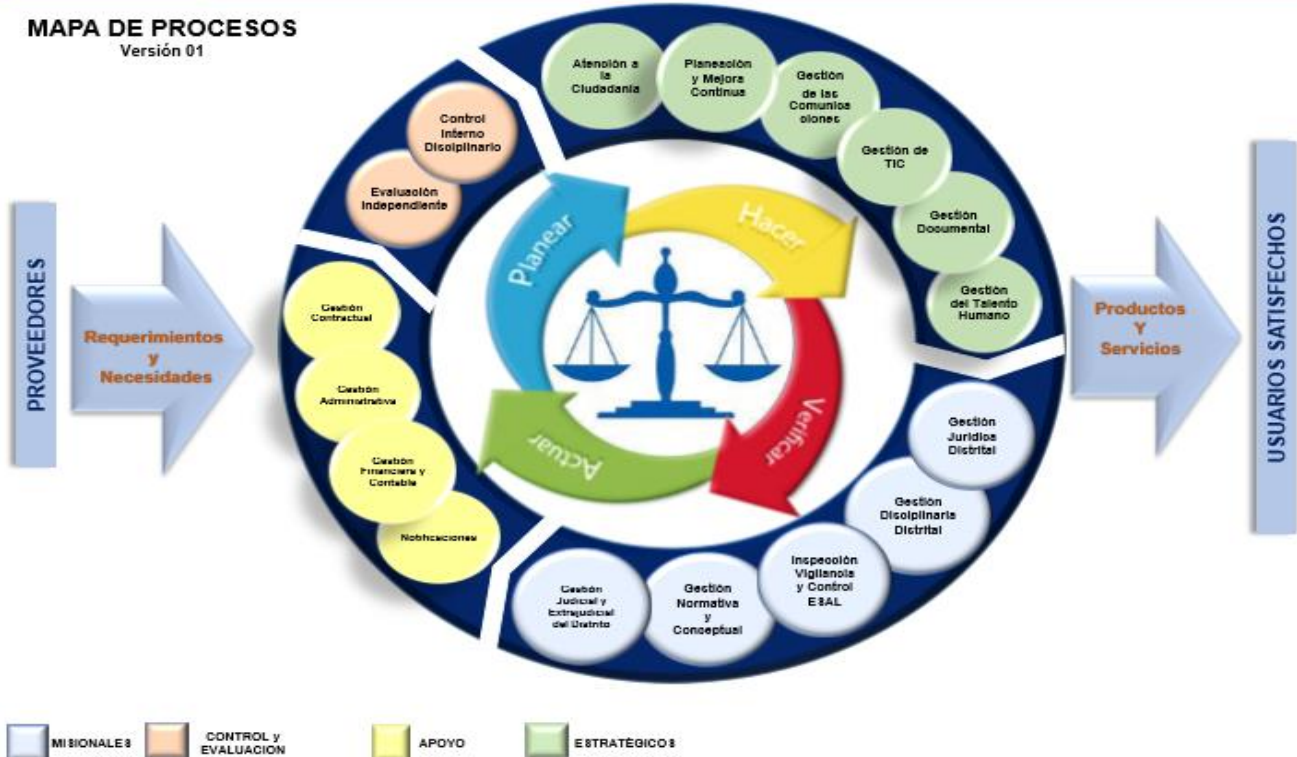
MAPA DE PROCESOS
Versión 01

PROVEEDORES

Requerimientos y Necesidades

Control Interno Disciplinario

Evaluación Independiente

Atención a la Ciudadanía

Planeación y Mejora Continua

Gestión de las Comunicaciones

Gestión de TIC

Gestión Documental

Gestión del Talento Humano

Planear

Hacer

Verificar

Actuar

Gestión Contractual

Gestión Administrativa

Gestión Financiera y Contable

Notificaciones

Gestión Jurídica Distrital

Gestión Disciplinaria Distrital

Inspección Vigilancia y Control ESAL

Gestión Normativa y Conceptual

Gestión Judicial y Extrajudicial del Distrito

Productos Y Servicios

USUARIOS SATISFECHOS

MISIONALES

CONTROL y EVALUACION

APOYO

ESTRATÉGICOS